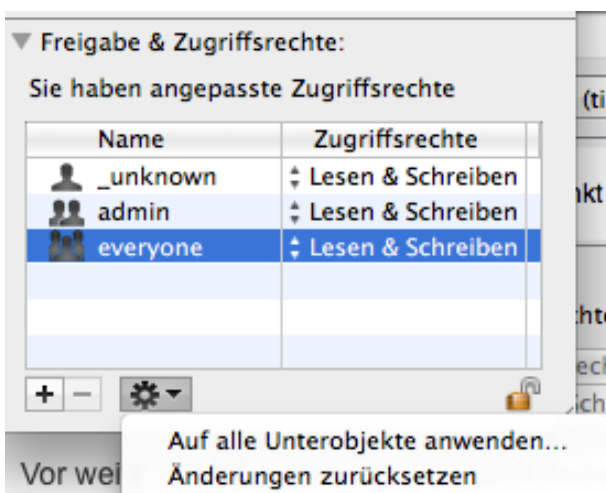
Freigabe & Zugriffsrechte:

Sie haben angepasste Zugriffsrechte

| Name | Zugriffsrechte |
|---|---|
| _unknown | Lesen & Schreiben |
| admin | Lesen & Schreiben |
| everyone | Lesen & Schreiben |

+ −

(ti
nkt
hte
ech
ich

Vor wei

Auf alle Unterobjekte anwenden…
Änderungen zurücksetzen